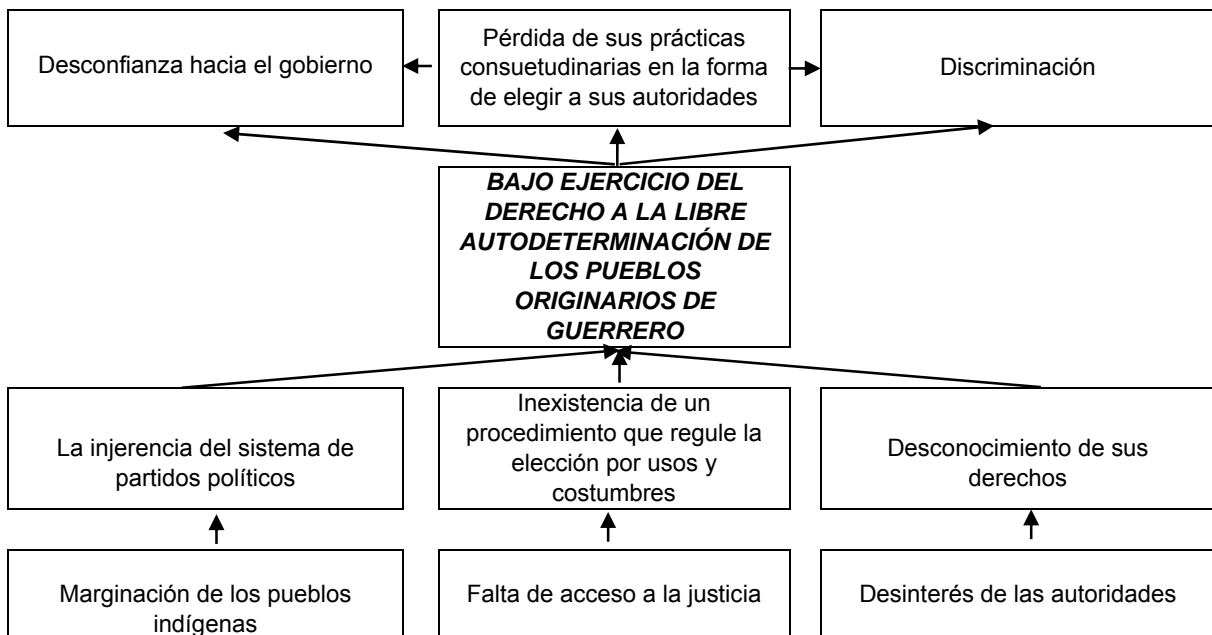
Desconfianza hacia el gobierno

Pérdida de sus prácticas consuetudinarias en la forma de elegir a sus autoridades

Discriminación

***BAJO EJERCICIO DEL DERECHO A LA LIBRE AUTODETERMINACIÓN DE LOS PUEBLOS ORIGINARIOS DE GUERRERO***

La injerencia del sistema de partidos políticos

Inexistencia de un procedimiento que regule la elección por usos y costumbres

Desconocimiento de sus derechos

Marginación de los pueblos indígenas

Falta de acceso a la justicia

Desinterés de las autoridades